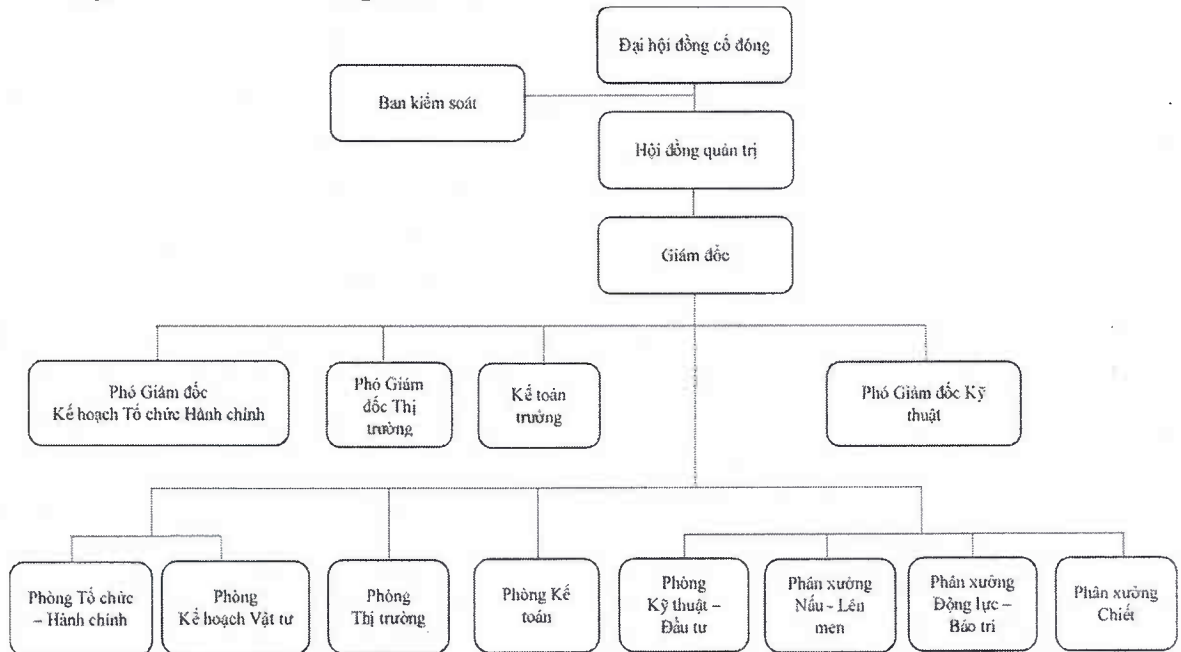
Đại hội đồng cổ đông

Ban kiểm soát

Hội đồng quản trị

Giám đốc

Phó Giám đốc Kế hoạch Tổ chức Hành chính

Phó Giám đốc Thị trường

Kế toán trưởng

Phó Giám đốc Kỹ thuật

Phòng Tổ chức – Hành chính

Phòng Kế hoạch Vật tư

Phòng Thị trường

Phòng Kế toán

Phòng Kỹ thuật – Đầu tư

Phân xưởng Nấu - Lên men

Phân xưởng Động lực – Bảo trì

Phân xưởng Chiết